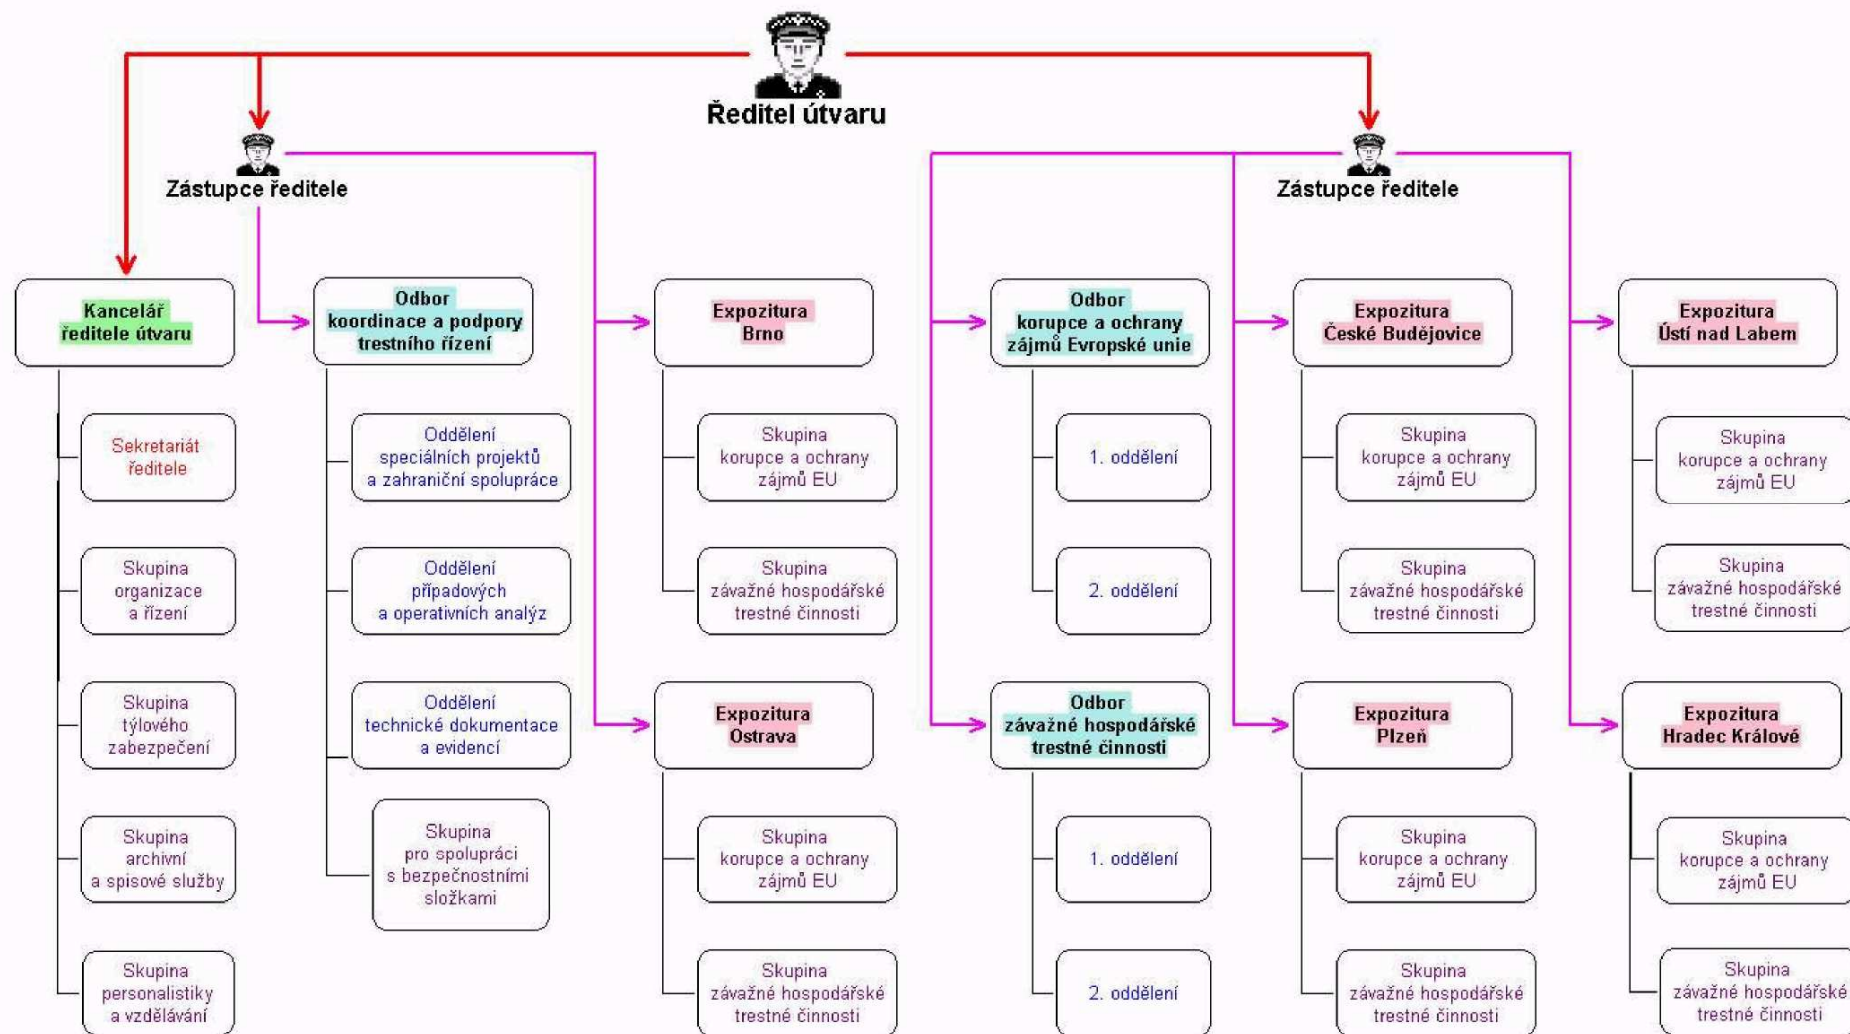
Ředitel útvaru

Zástupce ředitele

Zástupce ředitele

Kancelář ředitele útvaru

Sekretariát ředitele

Skupina organizace a řízení

Skupina týlového zabezpečení

Skupina archivní a spisové služby

Skupina personalistiky a vzdělávání

Odbor koordinace a podpory trestního řízení

Oddělení speciálních projektů a zahraniční spolupráce

Oddělení případových a operativních analýz

Oddělení technické dokumentace a evidencí

Skupina pro spolupráci s bezpečnostními složkami

Expozitura Brno

Skupina korupce a ochrany zájmů EU

Skupina závažné hospodářské trestné činnosti

Expozitura Ostrava

Skupina korupce a ochrany zájmů EU

Skupina závažné hospodářské trestné činnosti

Odbor korupce a ochrany zájmů Evropské unie

1. oddělení

2. oddělení

Odbor závažné hospodářské trestné činnosti

1. oddělení

2. oddělení

Expozitura České Budějovice

Skupina korupce a ochrany zájmů EU

Skupina závažné hospodářské trestné činnosti

Expozitura Plzeň

Skupina korupce a ochrany zájmů EU

Skupina závažné hospodářské trestné činnosti

Expozitura Ústí nad Labem

Skupina korupce a ochrany zájmů EU

Skupina závažné hospodářské trestné činnosti

Expozitura Hradec Králové

Skupina korupce a ochrany zájmů EU

Skupina závažné hospodářské trestné činnosti